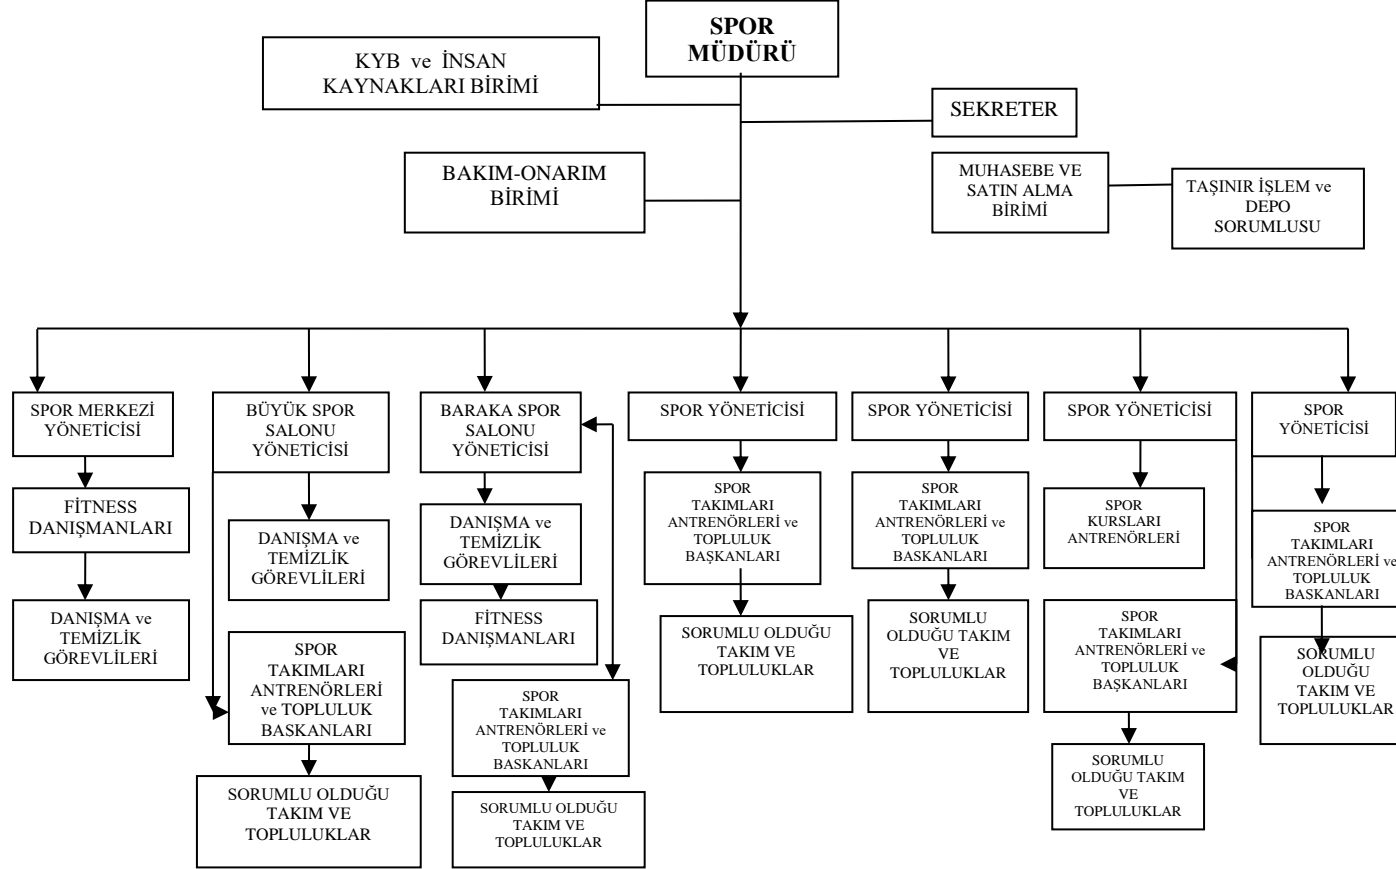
SPOR MÜDÜRÜ

KYB ve İNSAN KAYNAKLARI BİRİMİ

SEKRETER

BAKIM-ONARIM BİRİMİ

MUHASEBE VE SATIN ALMA BİRİMİ

TAŞINIR İŞLEM ve DEPO SORUMLUSU

SPOR MERKEZİ YÖNETİCİSİ

FİTNESS DANIŞMANLARI

DANIŞMA ve TEMİZLİK GÖREVLİLERİ

BÜYÜK SPOR SALONU YÖNETİCİSİ

DANIŞMA ve TEMİZLİK GÖREVLİLERİ

SPOR TAKIMLARI ANTRENÖRLERİ ve TOPLULUK BASKANLARI

SORUMLU OLDUĞU TAKIM VE TOPLULUKLAR

BARAKA SPOR SALONU YÖNETİCİSİ

DANIŞMA ve TEMİZLİK GÖREVLİLERİ

FİTNESS DANIŞMANLARI

SPOR TAKIMLARI ANTRENÖRLERİ ve TOPLULUK BASKANLARI

SORUMLU OLDUĞU TAKIM VE TOPLULUKLAR

SPOR YÖNETİCİSİ

SPOR TAKIMLARI ANTRENÖRLERİ ve TOPLULUK BAŞKANLARI

SORUMLU OLDUĞU TAKIM VE TOPLULUKLAR

SPOR YÖNETİCİSİ

SPOR TAKIMLARI ANTRENÖRLERİ ve TOPLULUK BASKANLARI

SORUMLU OLDUĞU TAKIM VE TOPLULUKLAR

SPOR YÖNETİCİSİ

SPOR KURSLARI ANTRENÖRLERİ

SPOR TAKIMLARI ANTRENÖRLERİ ve TOPLULUK BAŞKANLARI

SORUMLU OLDUĞU TAKIM VE TOPLULUKLAR

SPOR YÖNETİCİSİ

SPOR TAKIMLARI ANTRENÖRLERİ ve TOPLULUK BASKANLARI

SORUMLU OLDUĞU TAKIM VE TOPLULUKLAR